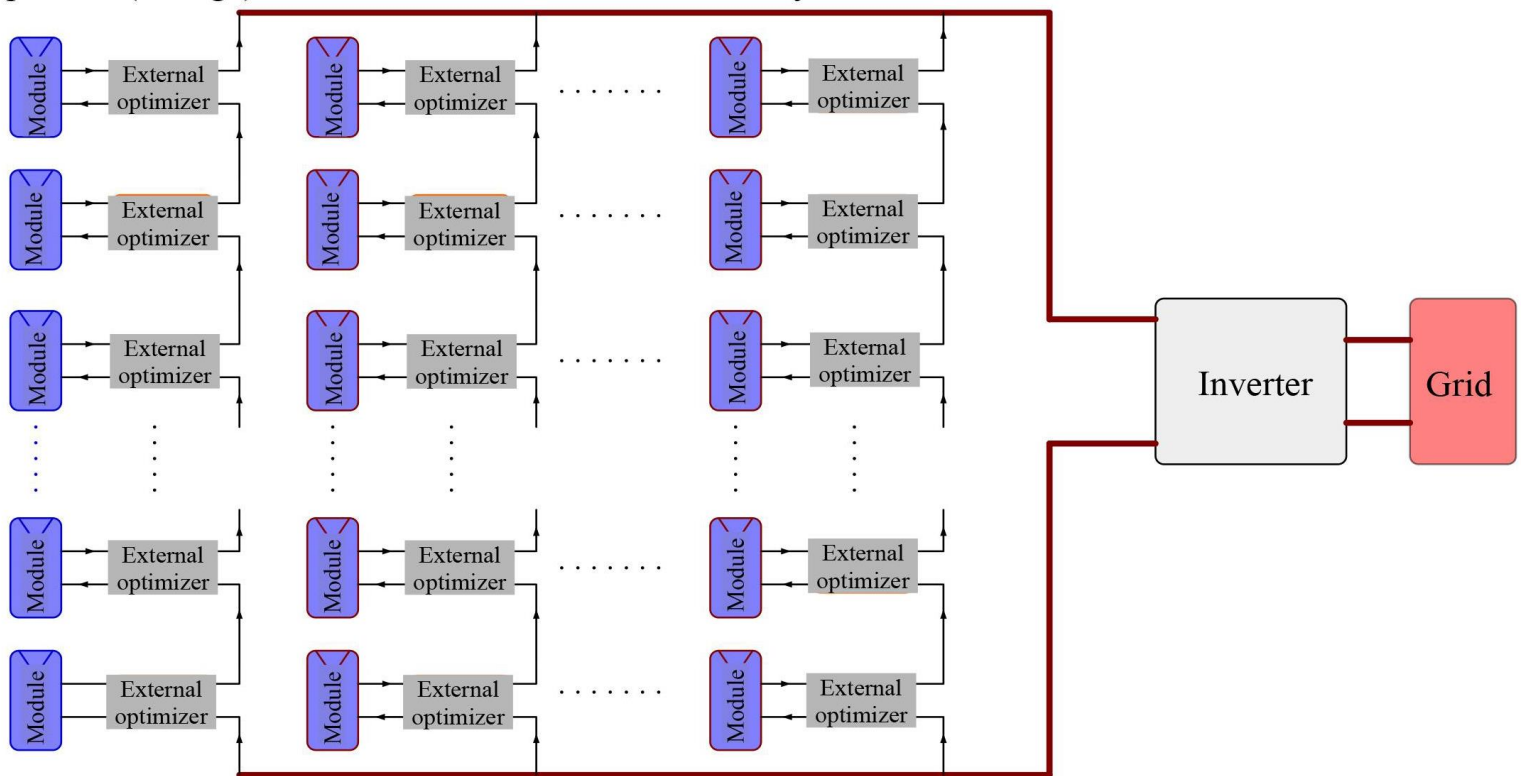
Module External optimizer
Module External optimizer
Module External optimizer
Module External optimizer
Module External optimizer
Module External optimizer
Module External optimizer
Module External optimizer
Module External optimizer
Module External optimizer
Module External optimizer
Module External optimizer
Module External optimizer
Module External optimizer
Module External optimizer

Inverter

Grid